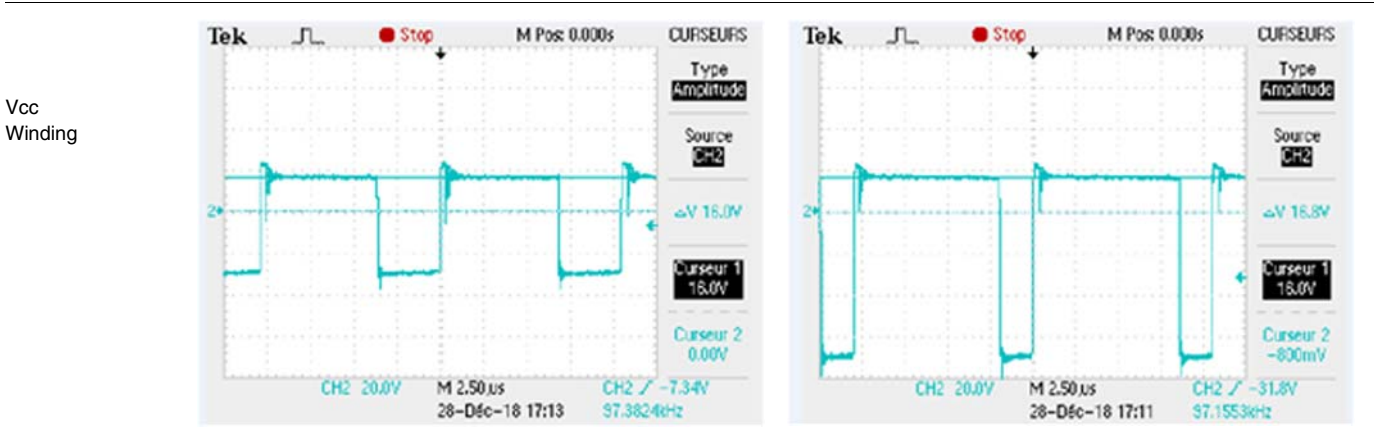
Vcc Winding

Tek Stop M Pos: 0.000s CURSEURS

Type
Amplitude

Source
CH2

ΔV 16.0V

Curseur 1
16.0V

Curseur 2
0.00V

2

CH2 20.0V M 2.50µs CH2 ⁄ -7.34V
28-Déc-18 17:13 97.3824kHz

Tek Stop M Pos: 0.000s CURSEURS

Type
Amplitude

Source
CH2

ΔV 16.8V

Curseur 1
16.0V

Curseur 2
-800mV

2

CH2 20.0V M 2.50µs CH2 ⁄ -31.8V
28-Déc-18 17:11 97.1553kHz